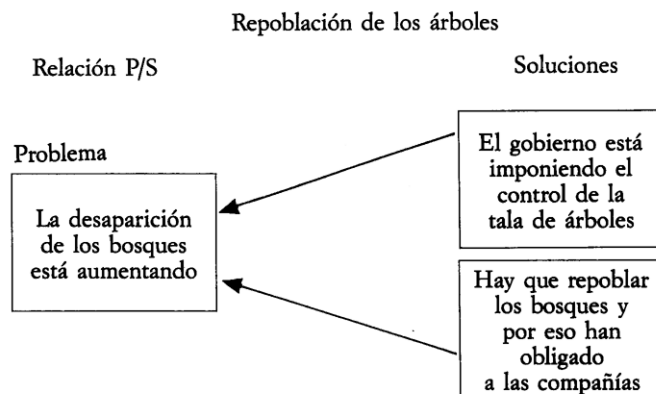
Repoblación de los árboles

Relación P/S

Soluciones

Problema

La desaparición de los bosques está aumentando

El gobierno está imponiendo el control de la tala de árboles

Hay que repoblar los bosques y por eso han obligado a las compañías